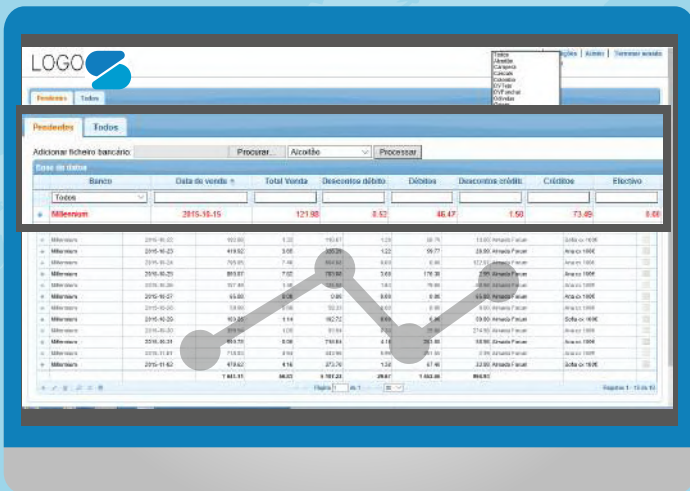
LOGO

Todos
Alcotão
Campera
Calcais
Colombo
DVTest
DVFechat
Vitrinas

Pendentes | Todos

Pendentes | Todos

Adicionar ficheiro bancário: Procurar... Alcotão Processar

Base de dados

| Banco | Data de venda ↑ | Total Venda | Descontos débito | Débitos | Descontos crédito | Créditos | Efectivo |
|---|---|---|---|---|---|---|---|
| Todos | | | | | | | |
| Millennium | 2015-10-15 | 121.98 | 0.52 | 46.47 | 1.50 | 73.49 | 0.00 |

Página 1 de 1